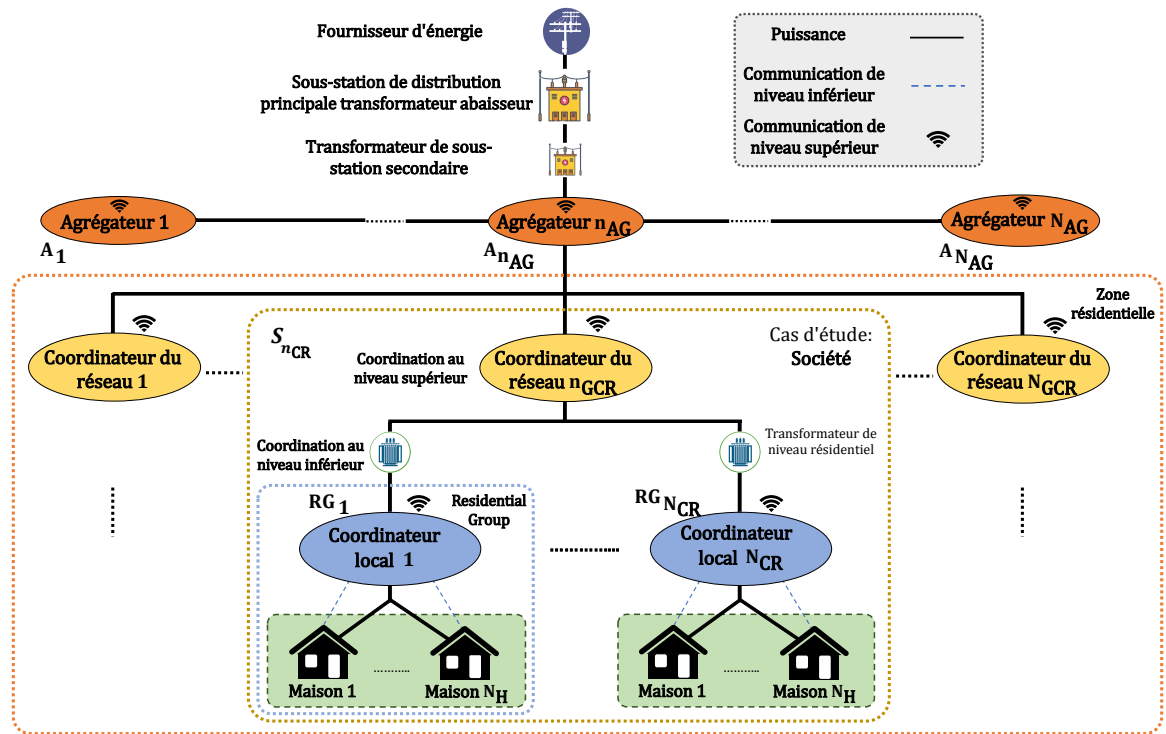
Fournisseur d'énergie

Sous-station de distribution principale transformateur abaisseur

Transformateur de sous-station secondaire

Puissance

Communication de niveau inférieur

Communication de niveau supérieur

Agrégateur 1

$A_1$

Agrégateur $n_{AG}$

$A_{n_{AG}}$

Agrégateur $N_{AG}$

$A_{N_{AG}}$

Zone résidentielle

Coordinateur du réseau 1

$S_{n_{CR}}$

Coordination au niveau supérieur

Coordinateur du réseau $n_{GCR}$

Cas d'étude: Société

Coordinateur du réseau $N_{GCR}$

Coordination au niveau inférieur

Transformateur de niveau résidentiel

$RG_1$

Residential Group

$RG_{N_{CR}}$

Coordinateur local 1

Coordinateur local $N_{CR}$

Maison 1

Maison $N_H$

Maison 1

Maison $N_H$